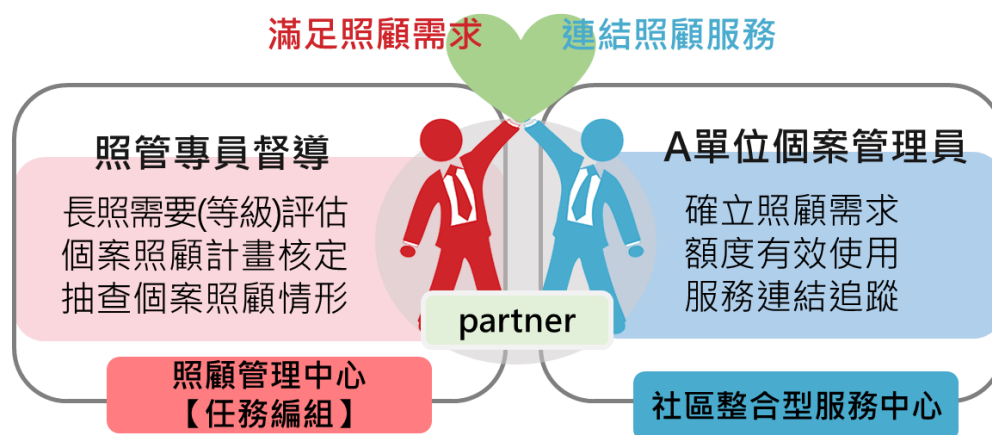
滿足照顧需求

連結照顧服務

照管專員督導

長照需要(等級)評估
個案照顧計畫核定
抽查個案照顧情形

照顧管理中心
【任務編組】

partner

A單位個案管理員

確立照顧需求
額度有效使用
服務連結追蹤

社區整合型服務中心